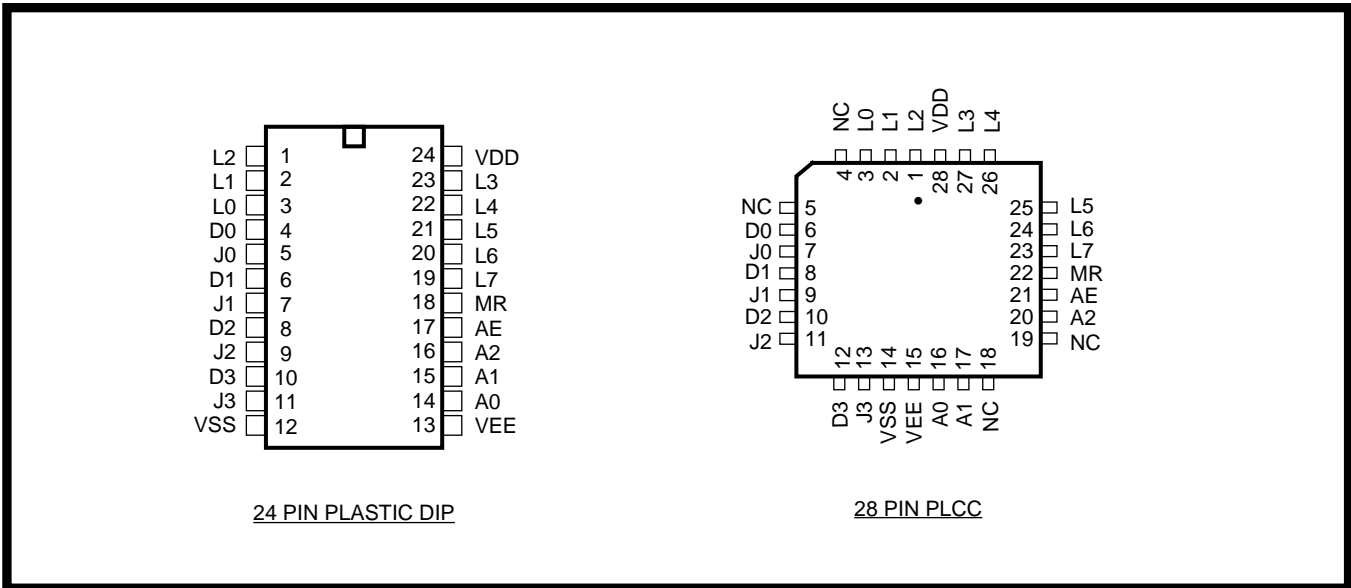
L2 1
L1 2
L0 3
D0 4
J0 5
D1 6
J1 7
D2 8
J2 9
D3 10
J3 11
VSS 12

24 VDD
23 L3
22 L4
21 L5
20 L6
19 L7
18 MR
17 AE
16 A2
15 A1
14 A0
13 VEE

24 PIN PLASTIC DIP

NC L0 L1 L2 VDD L3 L4
4 3 2 1 28 27 26

NC 5
D0 6
J0 7
D1 8
J1 9
D2 10
J2 11

25 L5
24 L6
23 L7
22 MR
21 AE
20 A2
19 NC

12 13 14 15 16 17 18
D3 J3 VSS VEE A0 A1 NC

28 PIN PLCC